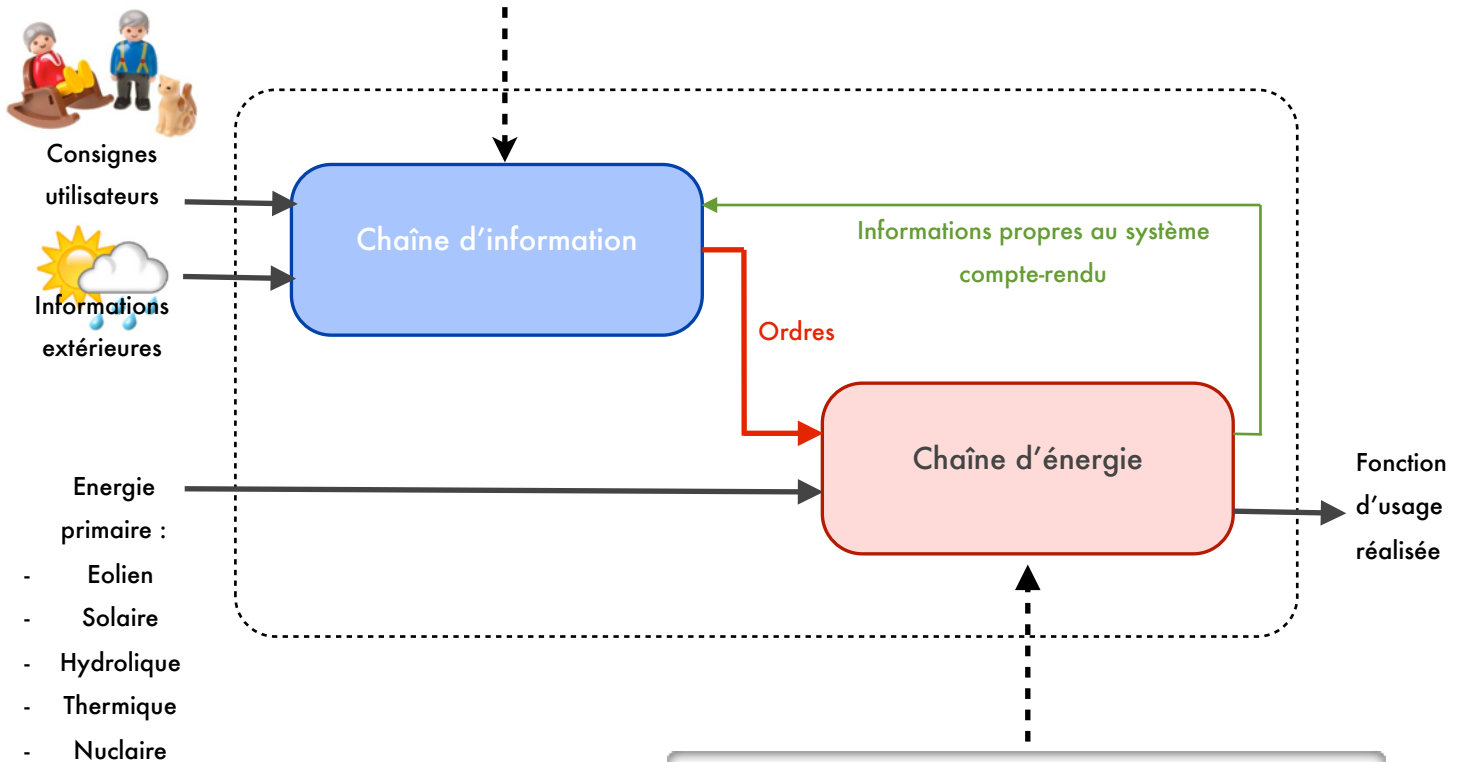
Consignes utilisateurs

Informations extérieures

Chaîne d'information

Informations propres au système compte-rendu

Ordres

Chaîne d'énergie

Energie primaire :
- Eolien
- Solaire
- Hydrolique
- Thermique
- Nuclaire

Fonction d'usage réalisée